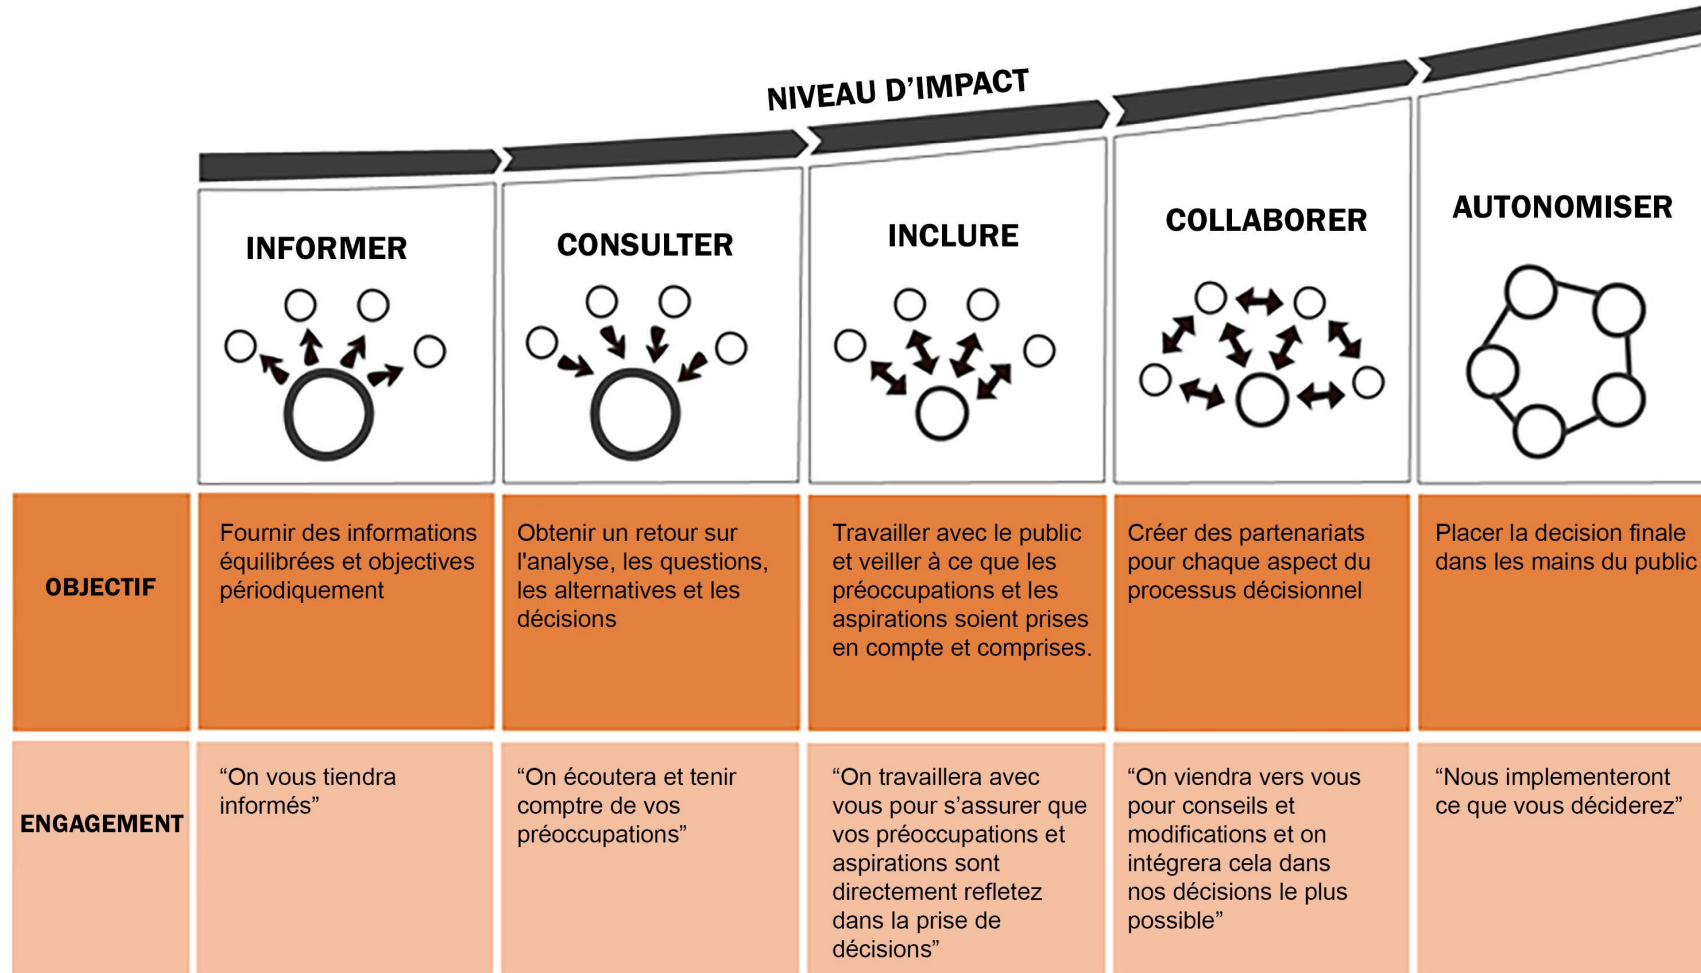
NIVEAU D'IMPACT

| | INFORMER | CONSULTER | INCLURE | COLLABORER | AUTONOMISER |
|---|---|---|---|---|---|
| OBJECTIF | Fournir des informations équilibrées et objectives périodiquement | Obtenir un retour sur l'analyse, les questions, les alternatives et les décisions | Travailler avec le public et veiller à ce que les préoccupations et les aspirations soient prises en compte et comprises. | Créer des partenariats pour chaque aspect du processus décisionnel | Placer la decision finale dans les mains du public |
| ENGAGEMENT | “On vous tiendra informés” | “On écoutera et tenir compte de vos préoccupations” | “On travaillera avec vous pour s'assurer que vos préoccupations et aspirations sont directement refletez dans la prise de décisions” | “On viendra vers vous pour conseils et modifications et on intégrera cela dans nos décisions le plus possible” | “Nous implementeront ce que vous déciderez” |